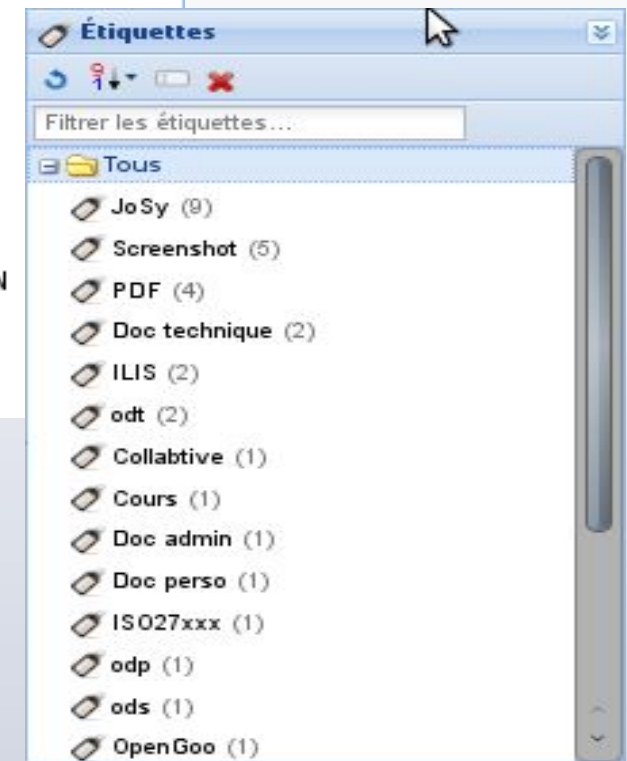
Étiquettes

Filtrer les étiquettes...

Tous

JoSy (9)

Screenshot (5)

PDF (4)

Doc technique (2)

ILIS (2)

odt (2)

Collabtive (1)

Cours (1)

Doc admin (1)

Doc perso (1)

ISO27xxx (1)

odp (1)

ods (1)

OpenGoo (1)

N